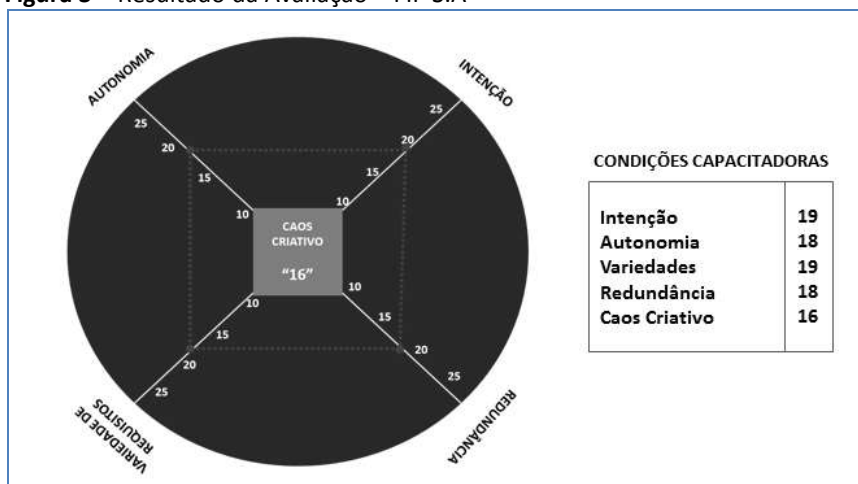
Figura 5 – Resultado da Avaliação – TIPGIA

AUTONOMIA

INTENÇÃO

25
20
15
10

25
20
15
10

CAOS CRIATIVO
"16"

10
15
20
25

10
15
20
25

VARIEDADE DE REQUISITOS

REDUNDÂNCIA

CONDIÇÕES CAPACITADORAS

| | |
|---|---|
| Intenção | 19 |
| Autonomia | 18 |
| Variedades | 19 |
| Redundância | 18 |
| Caos Criativo | 16 |